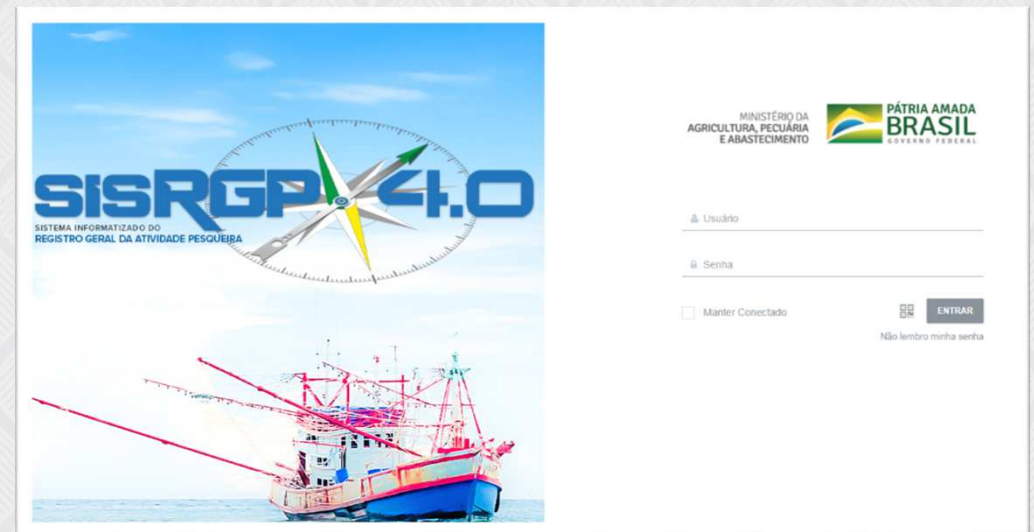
SISRGP 4.0
SISTEMA INFORMATIZADO DO
REGISTRO GERAL DA ATIVIDADE PESQUEIRA

MINISTÉRIO DA AGRICULTURA, PECUÁRIA E ABASTECIMENTO

PÁTRIA AMADA BRASIL
GOVERNO FEDERAL

Usuário

Senha

Manter Conectado

ENTRAR

Não lembro minha senha